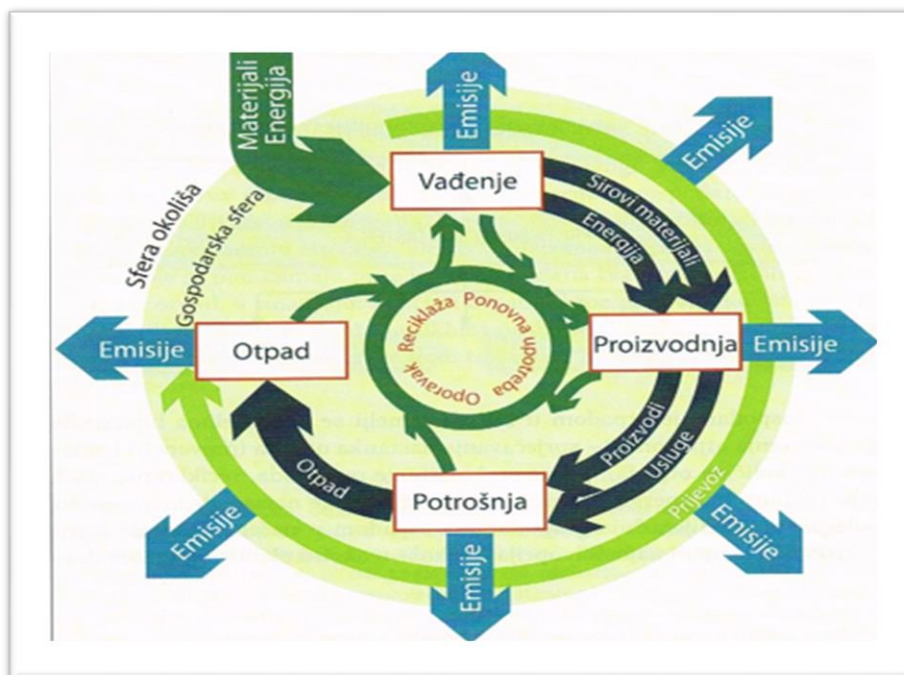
Materijali
Energija

Emisije

Emisije

Sfera okoliša

Gospodarska sfera

Vađenje

Sirovi materijali

Energija

Reciklaža

Ponovna upotreba

Oporavak

Emisije

Otpad

Proizvodnja

Emisije

Proizvodi

Usluge

Prijevoz

Otpad

Potrošnja

Emisije

Emisije

Emisije